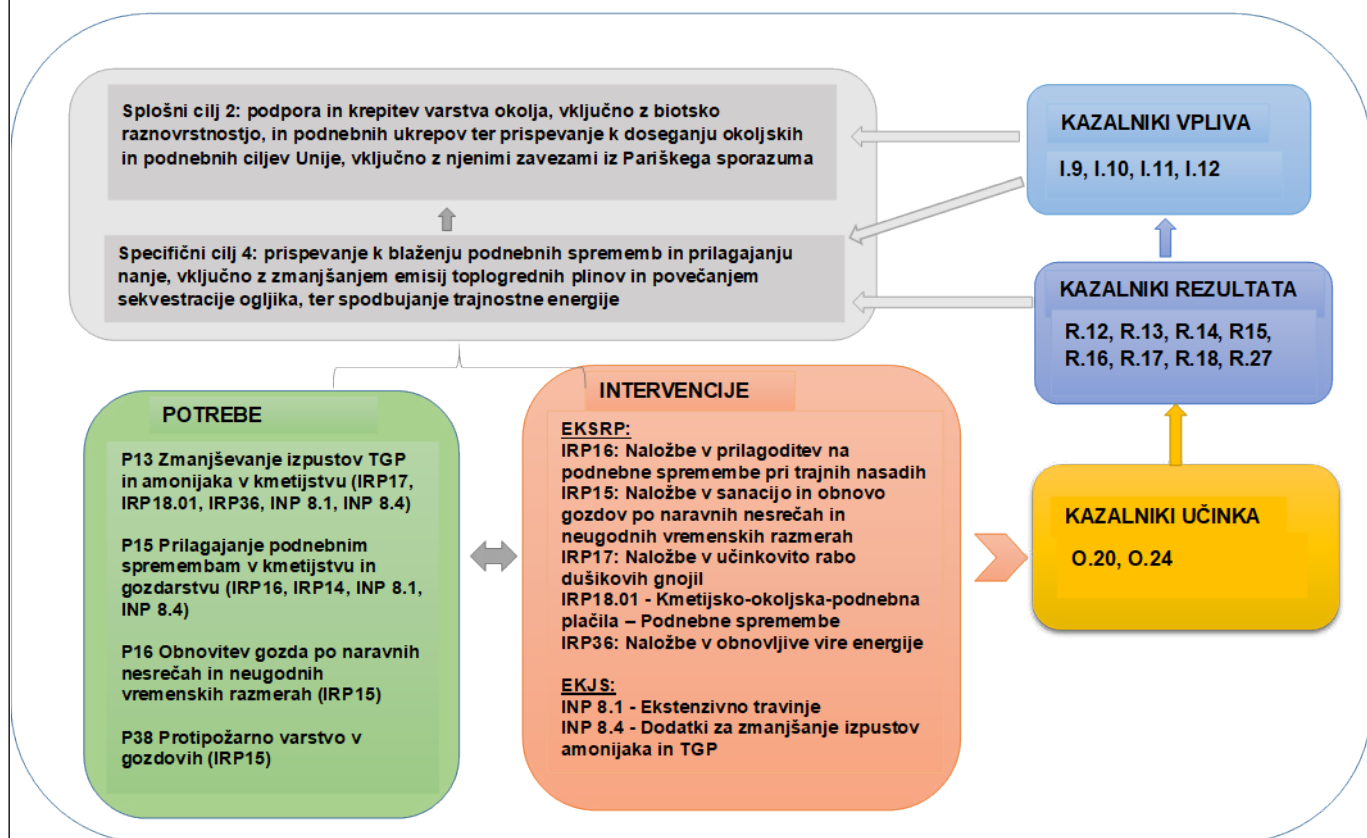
Splošni cilj 2: podpora in krepitev varstva okolja, vključno z biotsko raznovrstnostjo, in podnebnih ukrepov ter prispevanje k doseganju okoljskih in podnebnih ciljev Unije, vključno z njenimi zavezami iz Pariškega sporazuma

Specifični cilj 4: prispevanje k blaženju podnebnih sprememb in prilagajanju nanje, vključno z zmanjšanjem emisij toplogrednih plinov in povečanjem sekvestracije ogljika, ter spodbujanje trajnostne energije

KAZALNIKI VPLIVA

I.9, I.10, I.11, I.12

KAZALNIKI REZULTATA

R.12, R.13, R.14, R15, R.16, R.17, R.18, R.27

POTREBE

P13 Zmanjševanje izpustov TGP in amonijaka v kmetijstvu (IRP17, IRP18.01, IRP36, INP 8.1, INP 8.4)

P15 Prilagajanje podnebnim spremembam v kmetijstvu in gozdarstvu (IRP16, IRP14, INP 8.1, INP 8.4)

P16 Obnovitev gozda po naravnih nesrečah in neugodnih vremenskih razmerah (IRP15)

P38 Protipožarno varstvo v gozdovih (IRP15)

INTERVENCIJE

EKSRP:
IRP16: Naložbe v prilagoditev na podnebne spremembe pri trajnih nasadih
IRP15: Naložbe v sanacijo in obnovo gozdov po naravnih nesrečah in neugodnih vremenskih razmerah
IRP17: Naložbe v učinkovito rabo dušikovih gnojil
IRP18.01 - Kmetijsko-okoljska-podnebna plačila – Podnebne spremembe
IRP36: Naložbe v obnovljive vire energije

EKJS:
INP 8.1 - Ekstenzivno travinje
INP 8.4 - Dodatki za zmanjšanje izpustov amonijaka in TGP

KAZALNIKI UČINKA

O.20, O.24